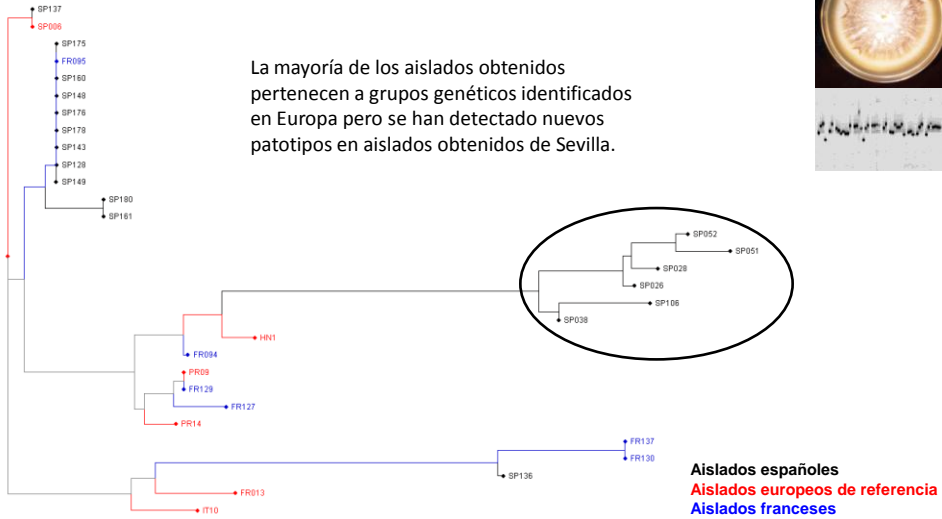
SP137
SP006
SP175
FR095
SP160
SP148
SP176
SP178
SP143
SP128
SP149
SP180
SP161

La mayoría de los aislados obtenidos pertenecen a grupos genéticos identificados en Europa pero se han detectado nuevos patotipos en aislados obtenidos de Sevilla.

SP052
SP051
SP028
SP026
SP106
SP038
HN1
FR094
PR09
FR129
FR127
PR14
FR137
FR130
SP136
FR013
IT10

Aislados españoles
Aislados europeos de referencia
Aislados franceses